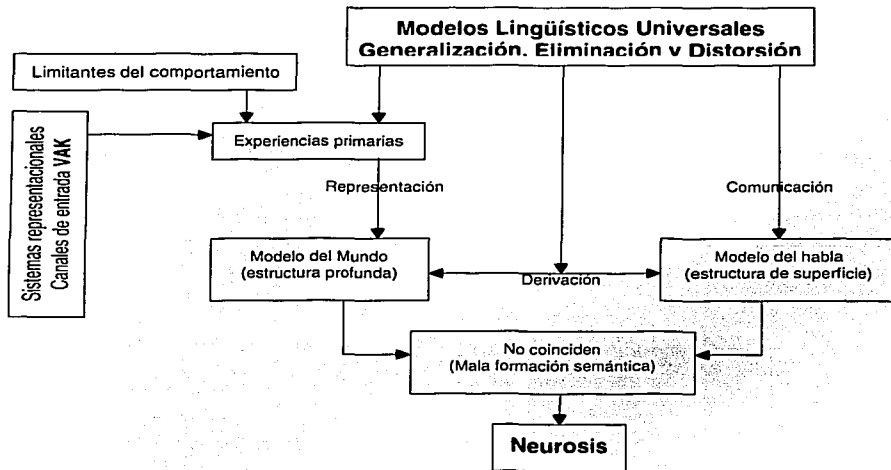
Modelos Lingüísticos Universales
Generalización, Eliminación y Distorsión

Limitantes del comportamiento

Sistemas representacionales
Canales de entrada VAK

Experiencias primarias

Representación

Comunicación

Modelo del Mundo
(estructura profunda)

Derivación

Modelo del habla
(estructura de superficie)

No coinciden
(Mala formación semántica)

Neurosis